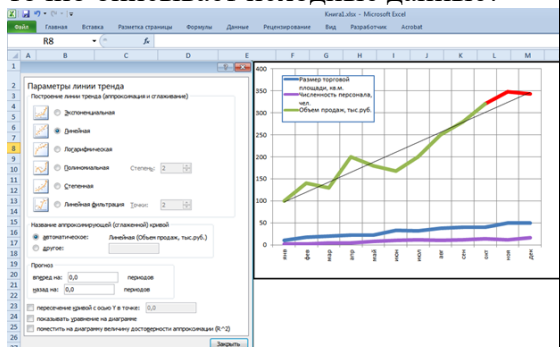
Книга1.xlsx - Microsoft Excel

Файл Главная Вставка Разметка страницы Формулы Данные Рецензирование Вид Разработчик Acrobat

R8

Параметры линии тренда

Построение линии тренда (аппроксимация и сглаживание)

Экспоненциальная

Линейная

Логарифмическая

Полиномиальная Степень: 2

Степенная

Линейная фильтрация Точки: 2

Название аппроксимирующей (сглаженной) кривой

автоматическое: Линейная (Объем продаж, тыс.руб.)

другое:

Прогноз

вперед на: 0,0 периодов

назад на: 0,0 периодов

пересечение кривой с осью Y в точке: 0,0

показывать уравнение на диаграмме

поместить на диаграмму величину достоверности аппроксимации (R^2)

Закрыть

Размер торговой площади, кв.м.

Численность персонала, чел.

Объем продаж, тыс.руб.

400

350

300

250

200

150

100

50

0

янв фев мар апр май июн июл авг сен окт ноя дек